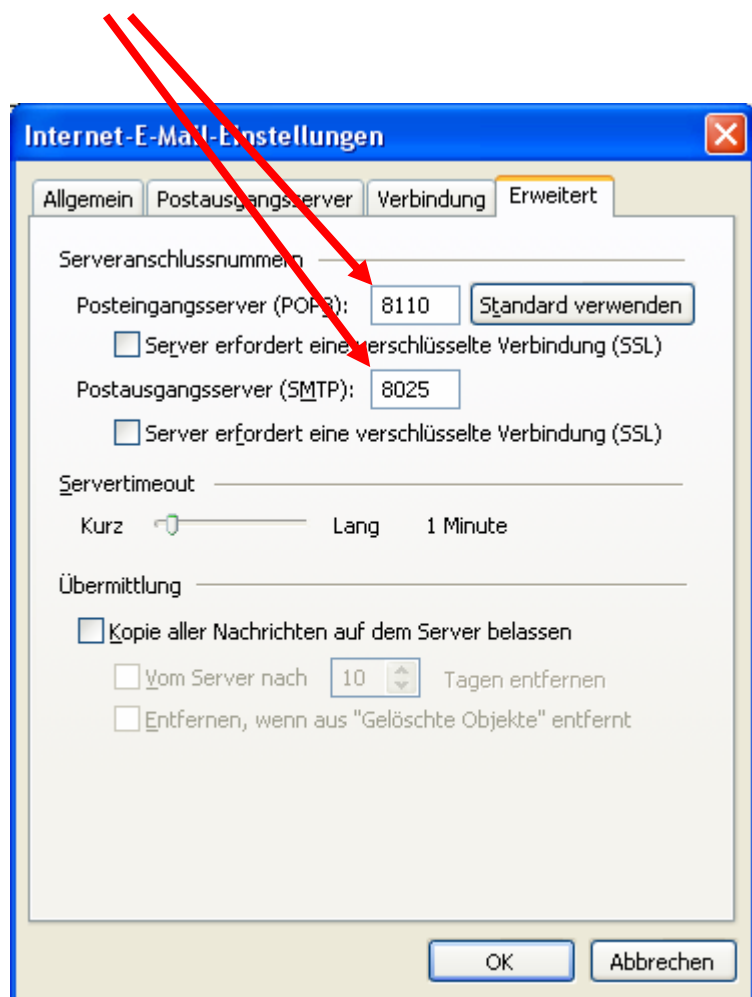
Internet-E-Mail-Einstellungen

Allgemein | Postausgangsserver | Verbindung | Erweitert

Serveranschlussnummern

Posteingangsserver (POP3): 8110 Standard verwenden

Server erfordert eine verschlüsselte Verbindung (SSL)

Postausgangsserver (SMTP): 8025

Server erfordert eine verschlüsselte Verbindung (SSL)

Servertimeout

Kurz Lang 1 Minute

Übermittlung

Kopie aller Nachrichten auf dem Server belassen

Vom Server nach 10 Tagen entfernen

Entfernen, wenn aus "Gelöschte Objekte" entfernt

OK Abbrechen